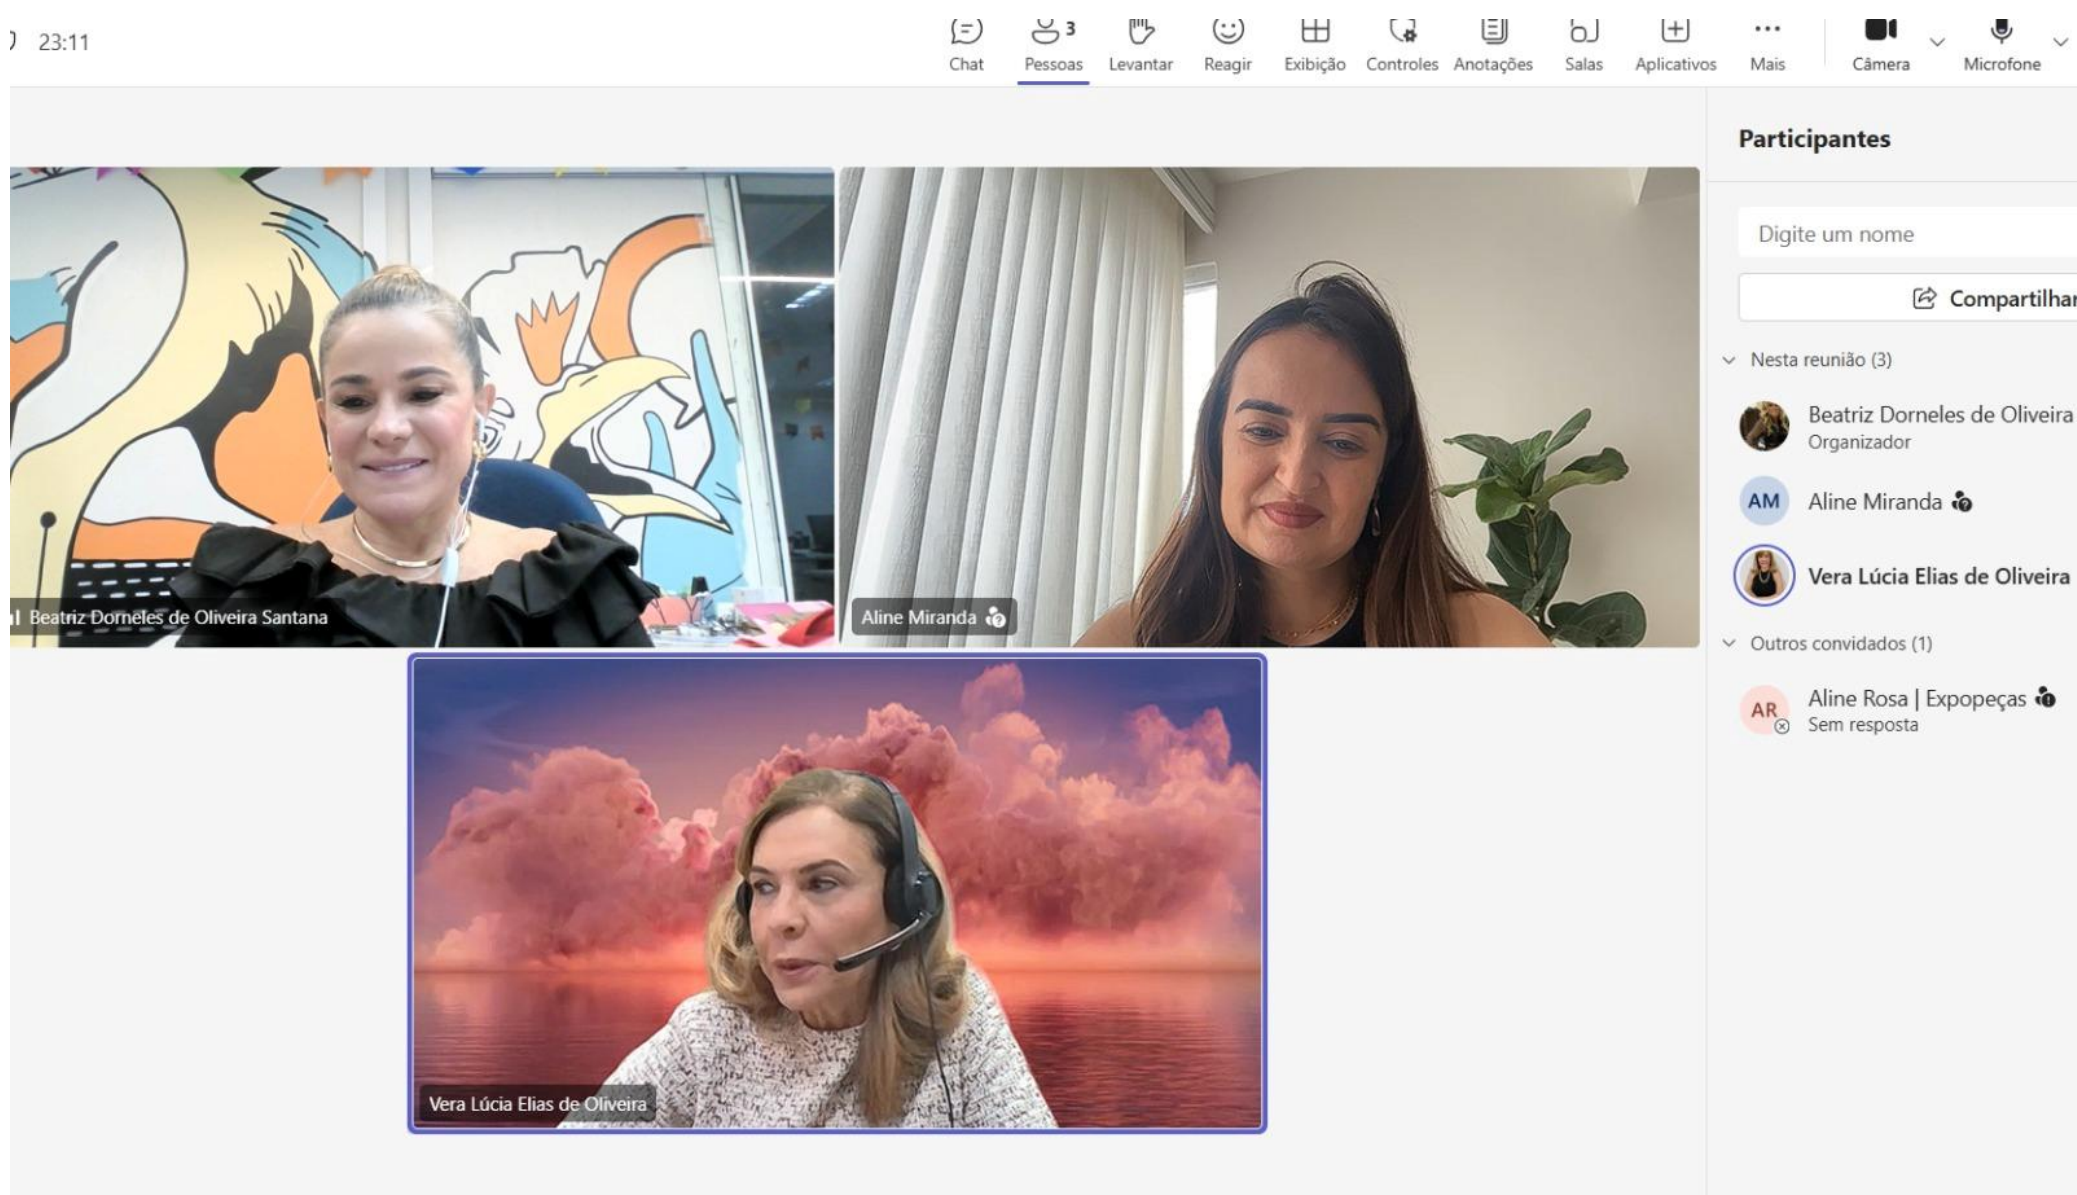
23:11

Chat
3 Pessoas
Levantar
Reagir
Exibição
Controles
Anotações
Salas
Aplicativos
Mais
Câmera
Microfone

Beatriz Dorneles de Oliveira Santana

Aline Miranda

Vera Lúcia Elias de Oliveira

Participantes

Digite um nome

Compartilhar

Nesta reunião (3)

Beatriz Dorneles de Oliveira
Organizador

AM Aline Miranda

Vera Lúcia Elias de Oliveira

Outros convidados (1)

AR Aline Rosa | Expopeças
Sem resposta